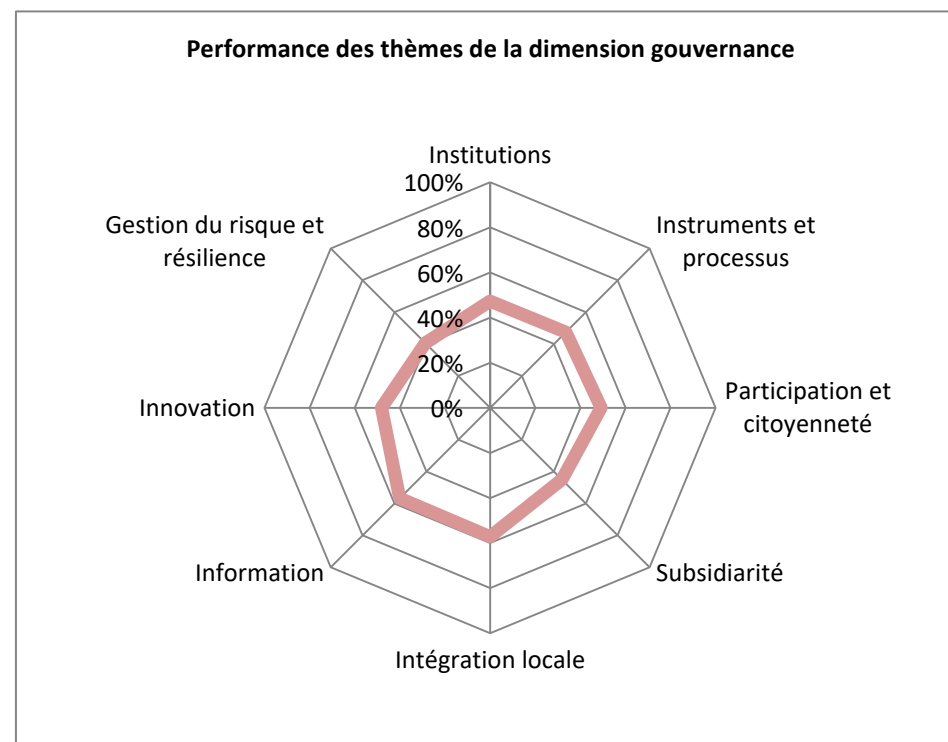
Performance des thèmes de la dimension gouvernance

Institutions
100%
80%
60%
40%
20%
0%
Instruments et processus
Participation et citoyenneté
Subsidiarité
Intégration locale
Information
Innovation
Gestion du risque et résilience